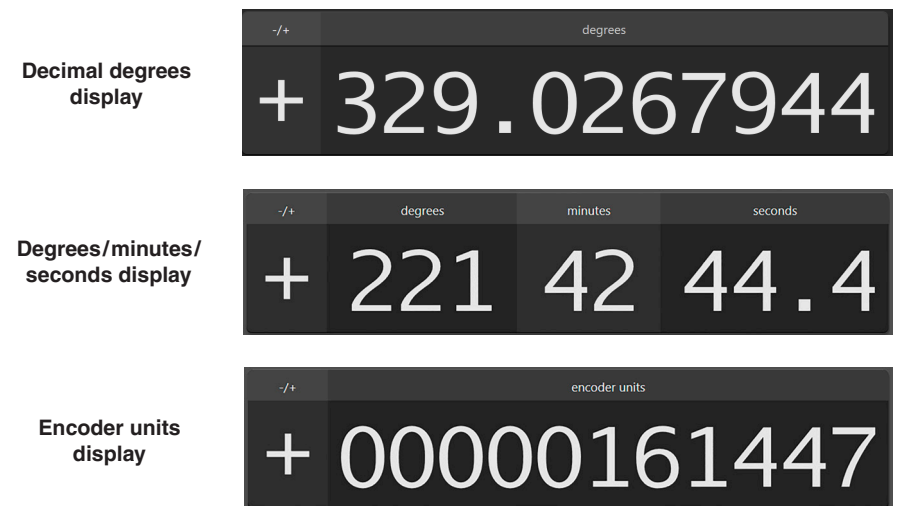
Decimal degrees display

| -/+ | degrees |
|---|---|
| + | 329.0267944 |

Degrees/minutes/seconds display

| -/+ | degrees | minutes | seconds |
|---|---|---|---|
| + | 221 | 42 | 44.4 |

Encoder units display

| -/+ | encoder units |
|---|---|
| + | 0000161447 |